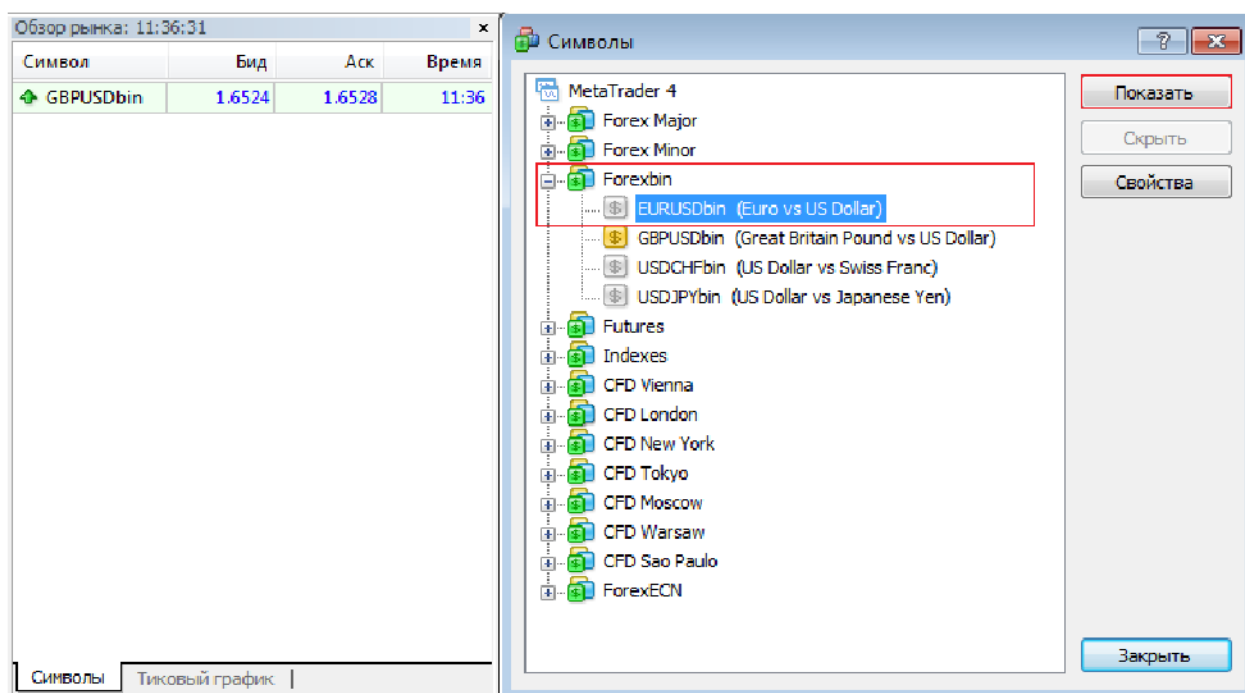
Обзор рынка: 11:36:31 ×

| Символ | Бид | Аск | Время |
|---|---|---|---|
| GBPUSDbin | 1.6524 | 1.6528 | 11:36 |

Символы | Тиковый график

Символы ? ×

MetaTrader 4
Forex Major
Forex Minor
Forexbin
EURUSDbin (Euro vs US Dollar)
GBPUSDbin (Great Britain Pound vs US Dollar)
USDCHFbin (US Dollar vs Swiss Franc)
USDJPYbin (US Dollar vs Japanese Yen)
Futures
Indexes
CFD Vienna
CFD London
CFD New York
CFD Tokyo
CFD Moscow
CFD Warsaw
CFD Sao Paulo
ForexECN

Показать
Скрыть
Свойства
Закрыть